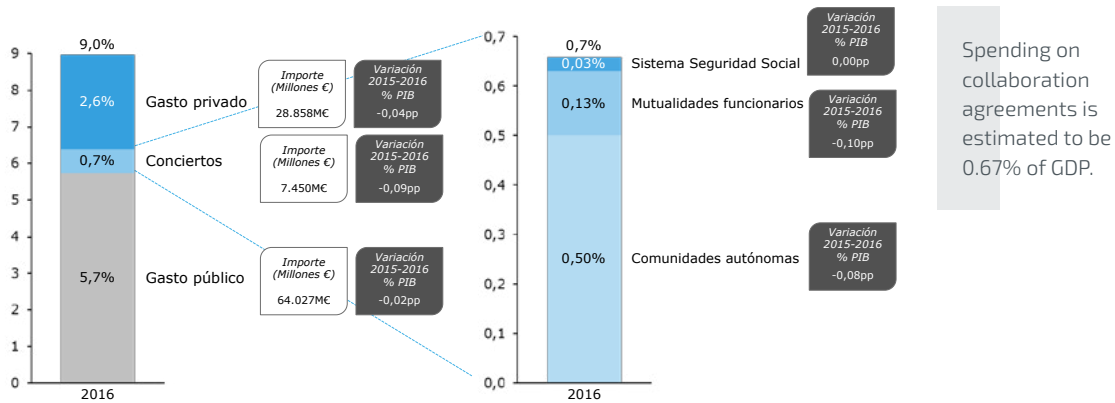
9
8
7
6
5
4
3
2
1
0

9,0%
2,6%
Gasto privado
0,7%
Conciertos
5,7%
Gasto público
2016

Importe (Millones €)
28.858M€
Variación 2015-2016 % PIB
-0,04pp

Importe (Millones €)
7.450M€
Variación 2015-2016 % PIB
-0,09pp

Importe (Millones €)
64.027M€
Variación 2015-2016 % PIB
-0,02pp

0,7
0,6
0,5
0,4
0,3
0,2
0,1
0,0

0,7%
0,03%
Sistema Seguridad Social
0,13%
Mutualidades funcionarios
0,50%
Comunidades autónomas
2016

Variación 2015-2016 % PIB
0,00pp

Variación 2015-2016 % PIB
-0,10pp

Variación 2015-2016 % PIB
-0,08pp

Spending on collaboration agreements is estimated to be 0.67% of GDP.